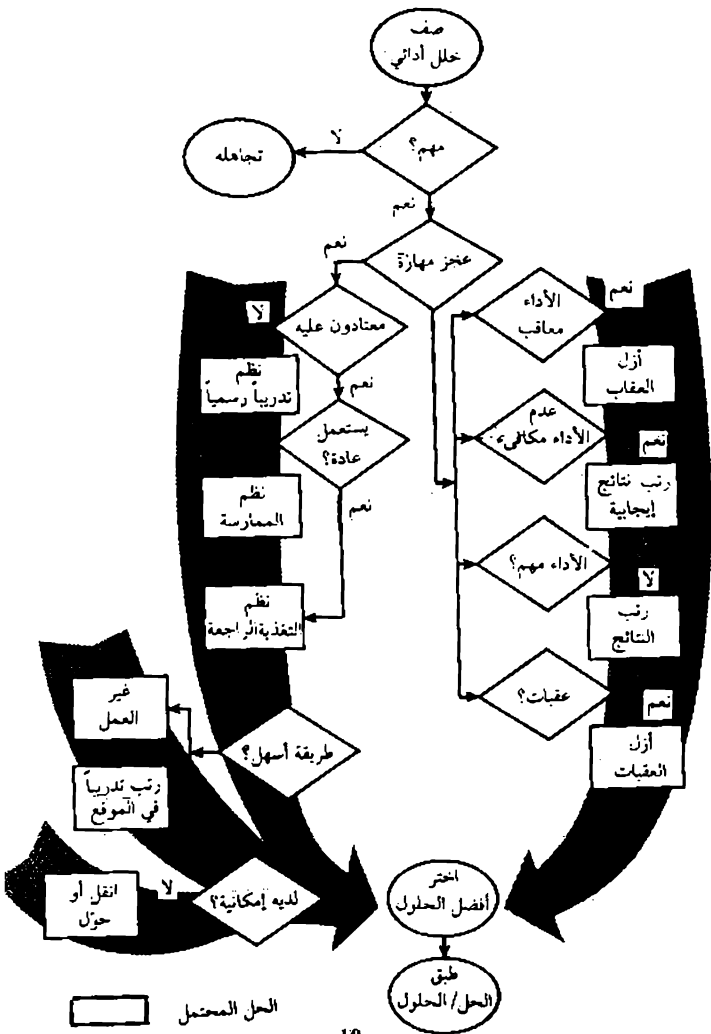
صف
خلل أدائي

مهم؟

لا

تجاهله

نعم

عجز مهارة

نعم

معتادون عليه

لا

نظم
تدريباً رسمياً

نعم

يستعمل
عادة؟

نظم
الممارسة

نعم

نظم
التغذية الراجعة

نعم

الأداء
معاقب

أزل
العقاب

عدم
الأداء مكافىء

نعم

رتب نتائج
إيجابية

الأداء مهم؟

لا

رتب
النتائج

عقبات؟

نعم

أزل
العقبات

غير
العمل

طريقة أسهل؟

رتب تدريباً
في الموقع

انقل أو
حوّل

لا

لديه إمكانية؟

اختر
أفضل الحلول

طبق
الحل/ الحلول

الحل المحتمل

10